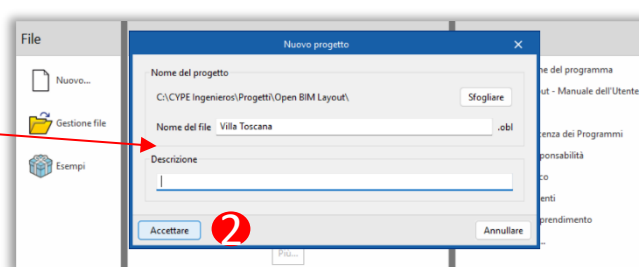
File

Nuovo...

Gestione file

Esempi

Nuovo progetto

Nome del progetto

C:\CYPE Ingenieros\Progetti\Open BIM Layout\

Sfogliare

Nome del file Villa Toscana .obl

Descrizione

Accettare

2

Annullare

Più...

ne del programma

ut - Manuale dell'Utente

cenza dei Programmi

ponsabilità

co

enti

prendimento